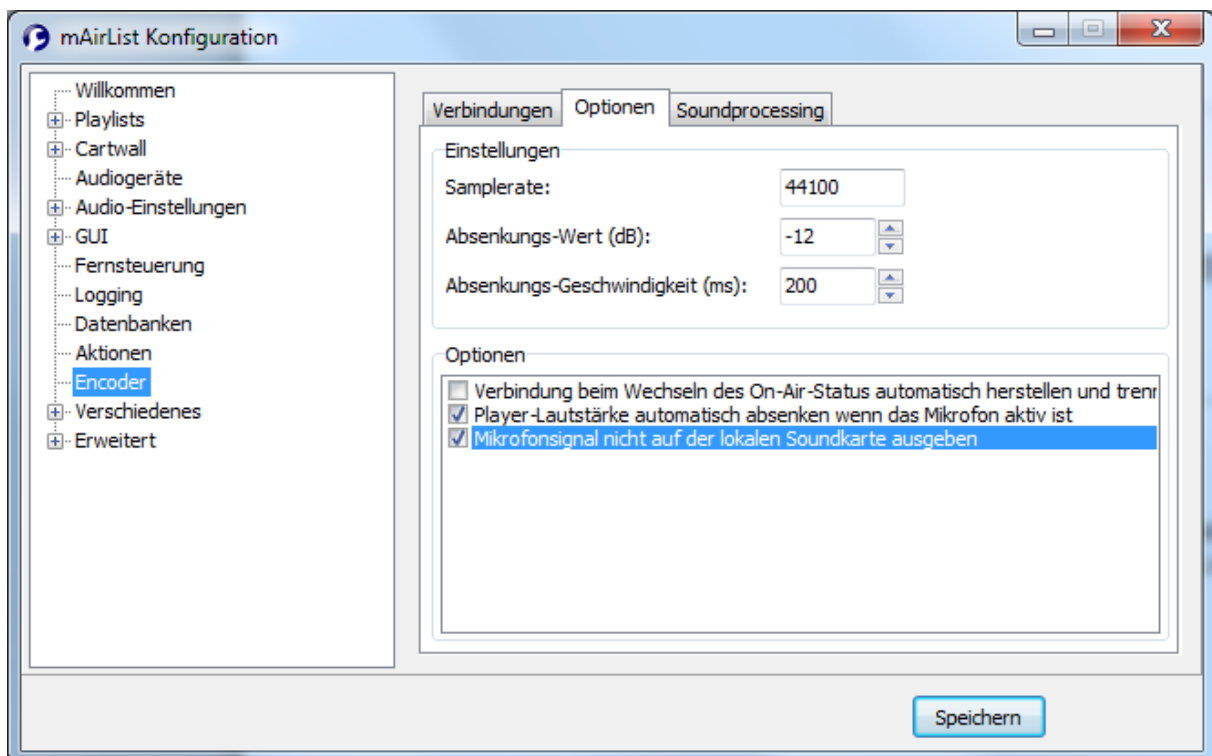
mAirList Konfiguration

Willkommen
Playlists
Cartwall
Audiogeräte
Audio-Einstellungen
GUI
Fernsteuerung
Logging
Datenbanken
Aktionen
Encoder
Verschiedenes
Erweitert

Verbindungen | Optionen | Soundprocessing

Einstellungen
Samplerate: 44100
Absenkungs-Wert (dB): -12
Absenkungs-Geschwindigkeit (ms): 200

Optionen
Verbindung beim Wechseln des On-Air-Status automatisch herstellen und trenr
Player-Lautstärke automatisch absenken wenn das Mikrofon aktiv ist
Mikrofonsignal nicht auf der lokalen Soundkarte ausgeben

Speichern